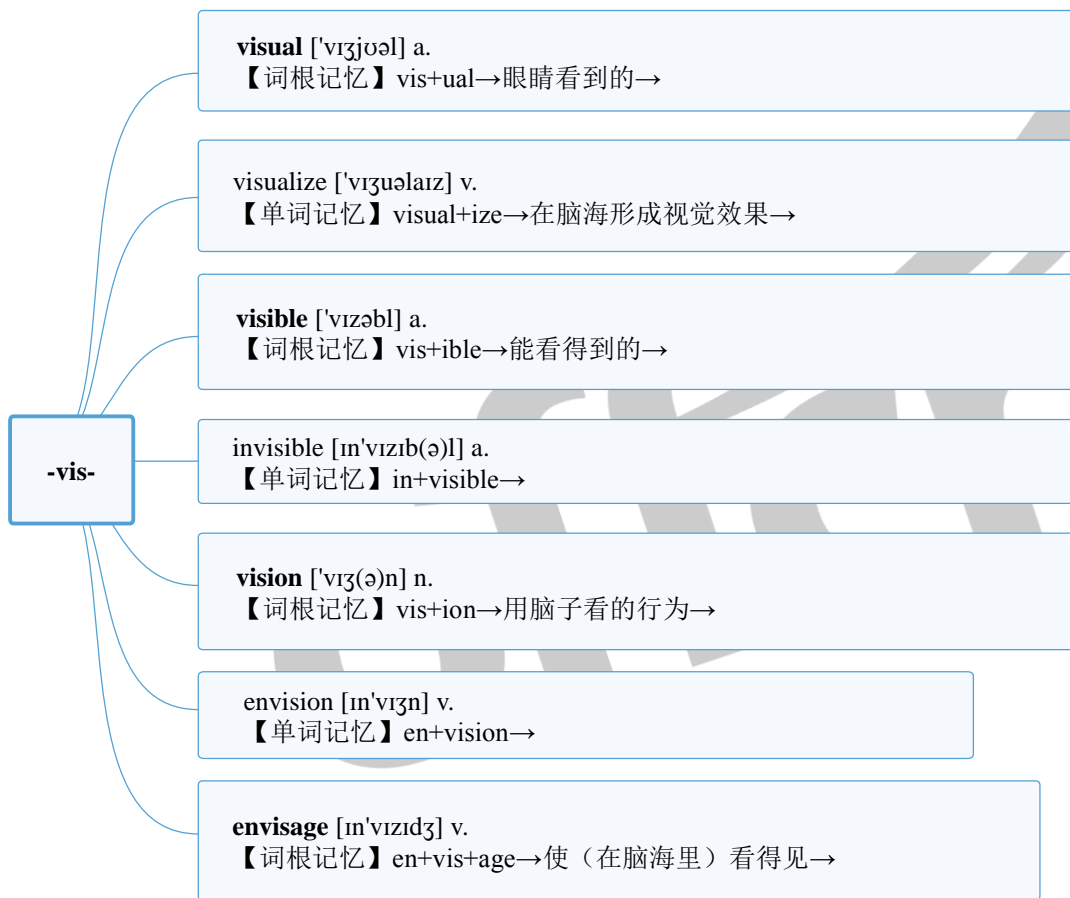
-vis-

**visual** ['vɪʒjʊəl] a.
【词根记忆】vis+ual→眼睛看到的→

visualize ['vɪʒuəlaɪz] v.
【单词记忆】visual+ize→在脑海形成视觉效果→

**visible** ['vɪzəbl] a.
【词根记忆】vis+ible→能看得到的→

invisible [ɪn'vɪzɪb(ə)l] a.
【单词记忆】in+visible→

**vision** ['vɪʒ(ə)n] n.
【词根记忆】vis+ion→用脑子看的行为→

envision [ɪn'vɪʒn] v.
【单词记忆】en+vision→

**envisage** [ɪn'vɪzɪdʒ] v.
【词根记忆】en+vis+age→使（在脑海里）看得见→